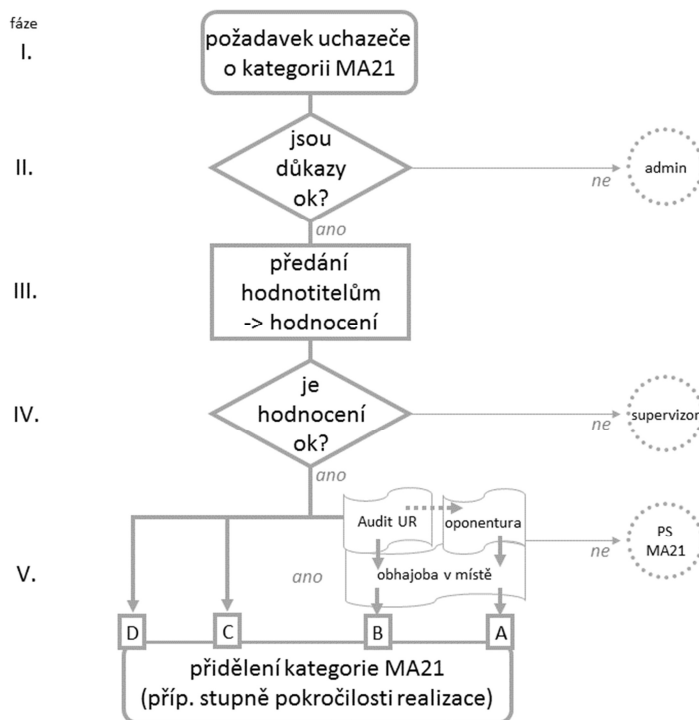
fáze

I.

požadavek uchazeče o kategorii MA21

II.

jsou důkazy ok?

ne

admin

ano

III.

předání hodnotitelům -> hodnocení

IV.

je hodnocení ok?

ne

supervizor

ano

V.

Audit UR

oponentura

ne

PS MA21

ano

obhajoba v místě

D

C

B

A

přidělení kategorie MA21 (příp. stupně pokročilosti realizace)